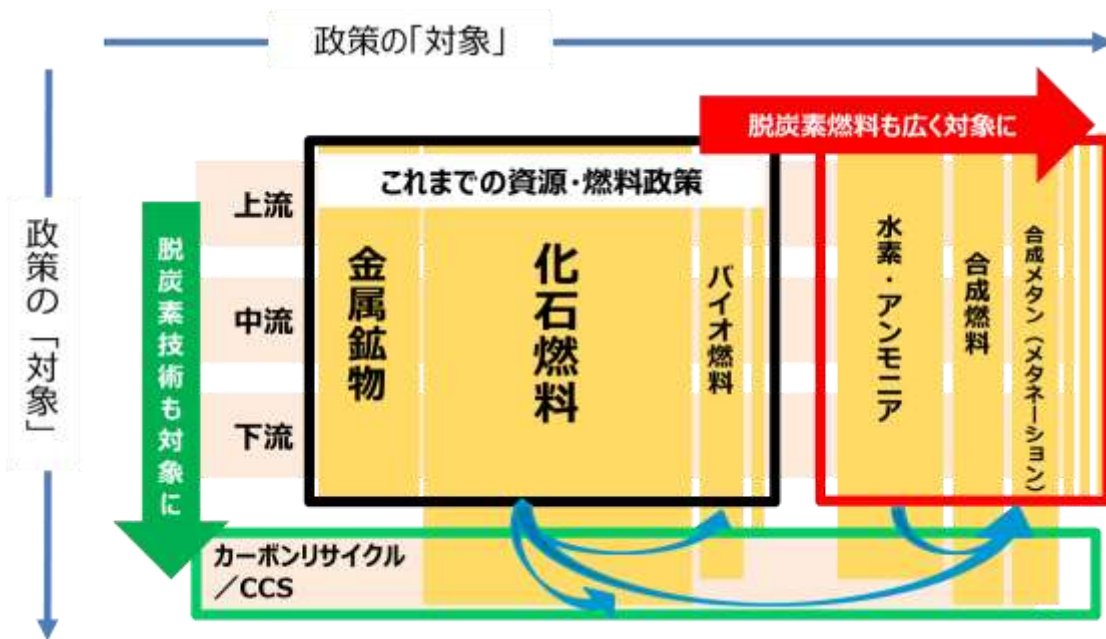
政策の「対象」

脱炭素燃料も広く対象に

政策の「対象」

脱炭素技術も対象に

これまでの資源・燃料政策

上流

中流

下流

金属鉱物

化石燃料

バイオ燃料

水素・アンモニア

合成燃料

合成メタン（メタネーション）

カーボンリサイクル／CCS